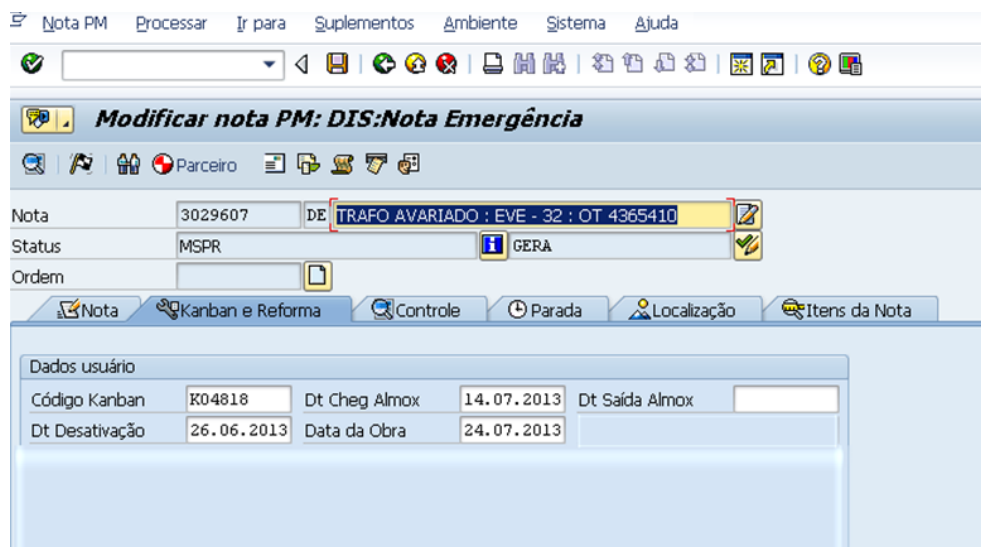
Nota PM Processar Ir para Suplementos Ambiente Sistema Ajuda

Modificar nota PM: DIS:Nota Emergência

Parceiro

Nota 3029607 DE TRAFO AVARIADO : EVE - 32 : OT 4365410
Status MSPR GERA
Ordem

Nota | Kanban e Reforma | Controle | Parada | Localização | Itens da Nota

Dados usuário
Código Kanban K04818 Dt Cheg Almox 14.07.2013 Dt Saída Almox
Dt Desativação 26.06.2013 Data da Obra 24.07.2013